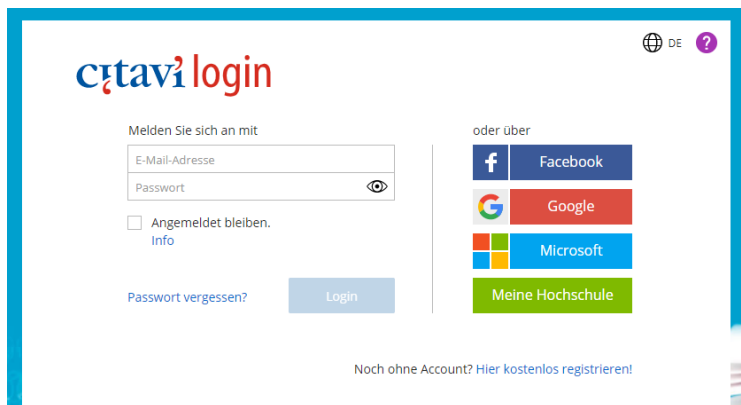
DE ?

citavi login

Melden Sie sich an mit

E-Mail-Adresse

Passwort

Angemeldet bleiben.
Info

Passwort vergessen?

Login

oder über

f Facebook

G Google

Microsoft

Meine Hochschule

Noch ohne Account? Hier kostenlos registrieren!